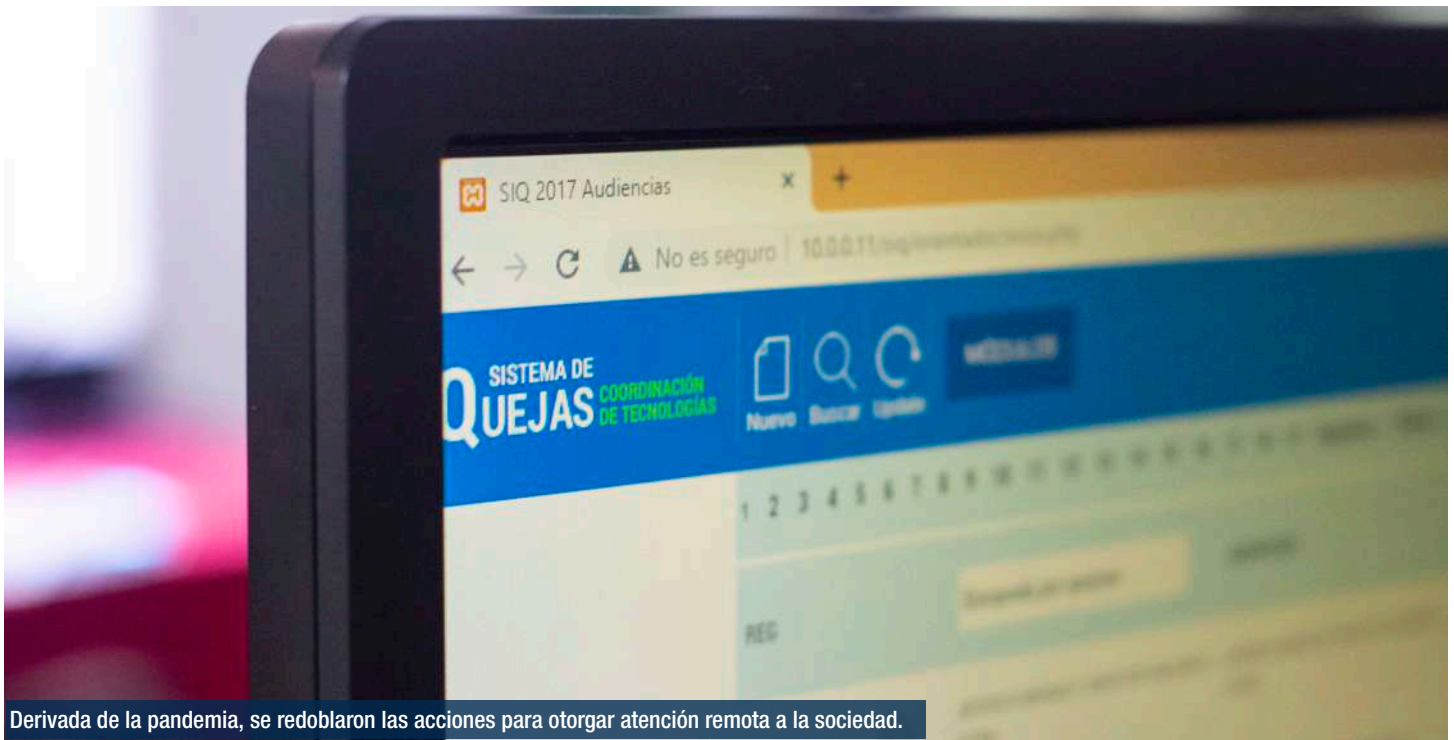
SIQ 2017 Audiencias ×
+
No es seguro | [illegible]

SISTEMA DE QUEJAS COORDINACIÓN DE TECNOLOGÍAS
Nuevo Buscar Update
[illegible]
1 2 3 4 5 6 7 8 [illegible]
REG
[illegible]

Derivada de la pandemia, se redoblaron las acciones para otorgar atención remota a la sociedad.